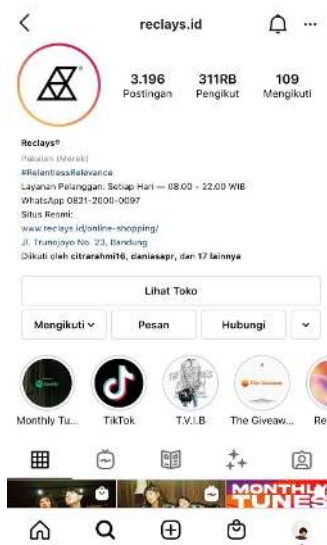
<
reclays.id
...

3.196
Postingan

311RB
Pengikut

109
Mengikuti

Reclays®
Pakaian (Merek)
#RelentlessRelevance
Layanan Pelanggan: Setiap Hari — 08.00 - 22.00 WIB
WhatsApp 0821-2000-0097
Situs Resmi:
www.reclays.id/online-shopping/
Jl. Trunojoyo No. 23, Bandung
Diikuti oleh citrarahmi16, daniesapr, dan 17 lainnya

Lihat Toko

Mengikuti
Pesan
Hubungi

Monthly Tu...
TikTok
T.V.I.B
The Giveaw...
Re

MONTHLY TUNES